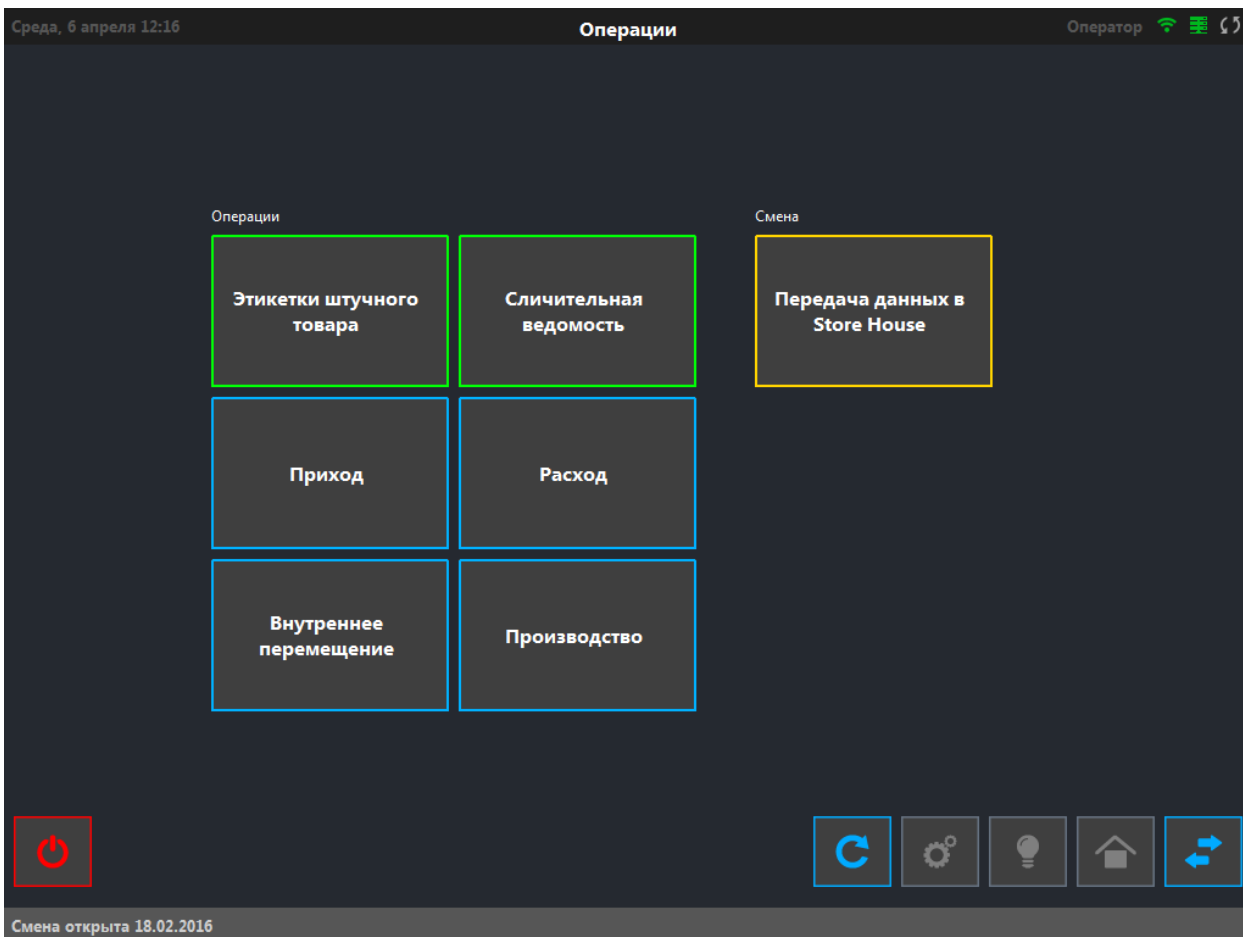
Среда, 6 апреля 12:16
Операции
Оператор

Операции

Этикетки штучного товара

Сличительная ведомость

Приход

Расход

Внутреннее перемещение

Производство

Смена

Передача данных в Store House

Смена открыта 18.02.2016